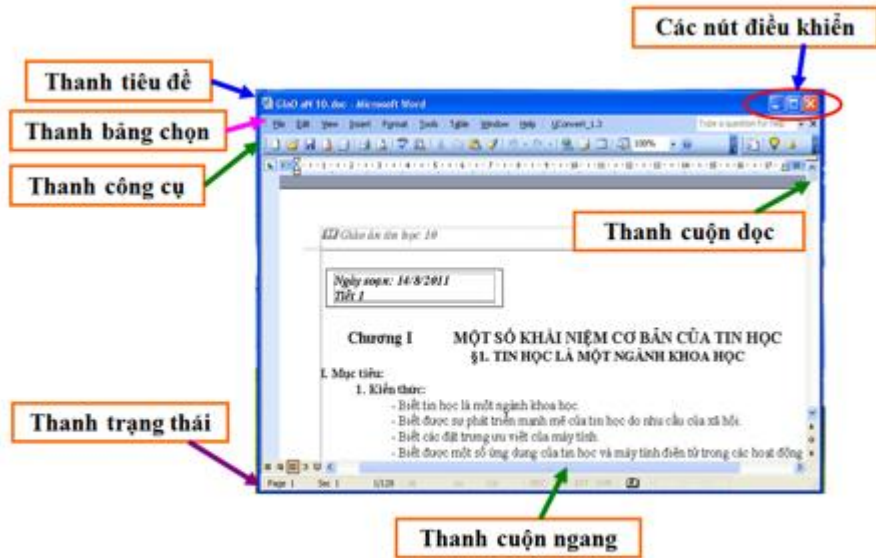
Các nút điều khiển

Thanh tiêu đề

Thanh bảng chọn

Thanh công cụ

GiaO an 10.doc - Microsoft Word

File Edit View Insert Format Tools Table Window Help UConvert_1.3

Type a question for help

100%

Thanh cuộn dọc

Giáo án tin học 10

Ngày soạn: 14/8/2011
Tiết 1

Chương I MỘT SỐ KHÁI NIỆM CƠ BẢN CỦA TIN HỌC
§1. TIN HỌC LÀ MỘT NGÀNH KHOA HỌC

I. Mục tiêu:
1. Kiến thức:
- Biết tin học là một ngành khoa học.
- Biết được sự phát triển mạnh mẽ của tin học do nhu cầu của xã hội.
- Biết các đặc trưng ưu việt của máy tính.
- Biết được một số ứng dụng của tin học và máy tính điện tử trong các hoạt động

Thanh trạng thái

Page 1 Sec 1 1/128

Thanh cuộn ngang